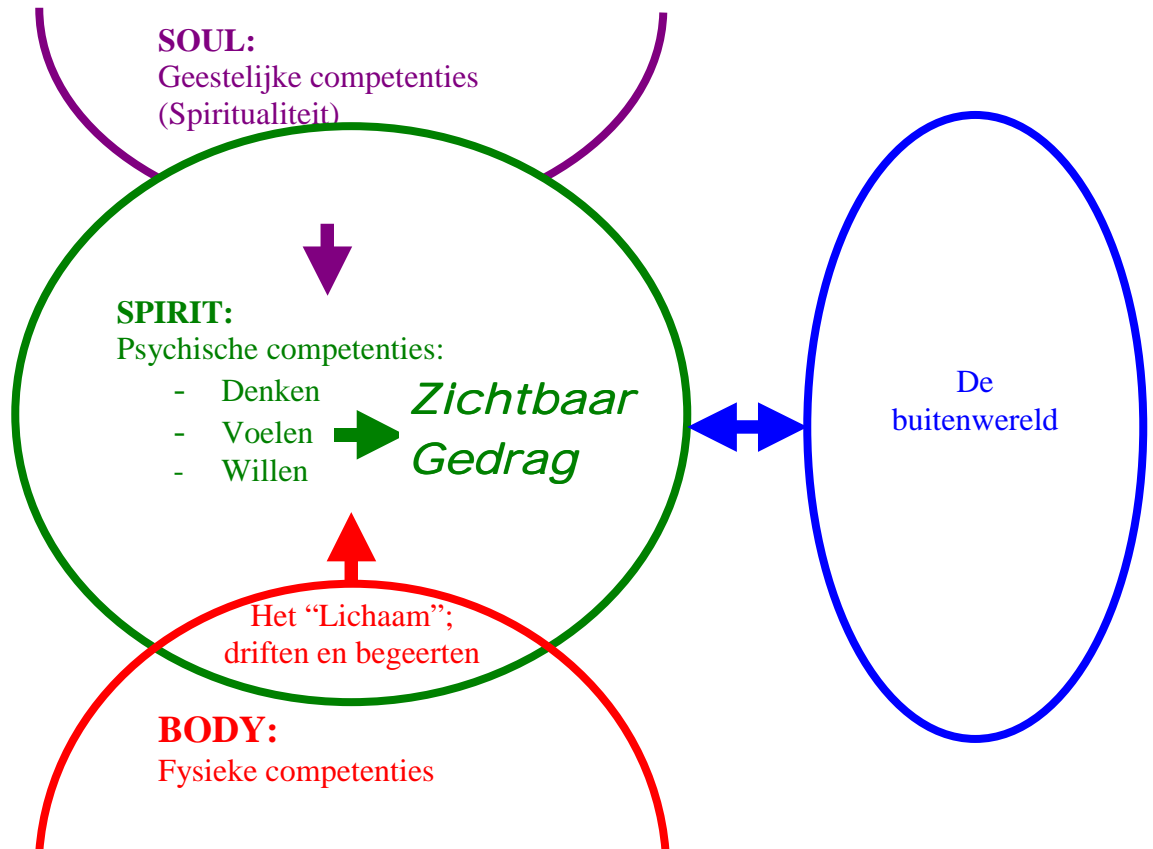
SOUL:
Geestelijke competenties
(Spiritualiteit)

SPIRIT:
Psychische competenties:
- Denken
- Voelen
- Willen

Zichtbaar Gedrag

De buitenwereld

Het “Lichaam”; driften en begeerten

BODY:
Fysieke competenties